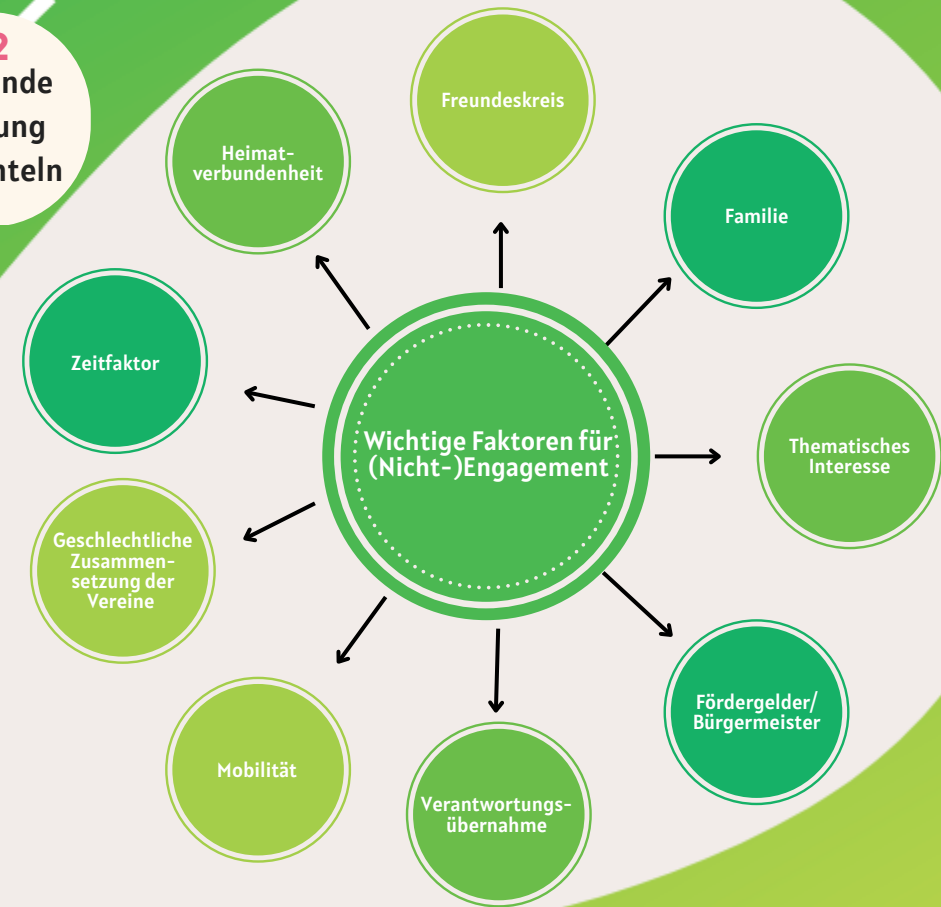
2
nde
ung
nteln

Freundeskreis

Heimatverbundenheit

Familie

Zeitfaktor

Wichtige Faktoren für (Nicht-)Engagement

Thematisches Interesse

Geschlechtliche Zusammensetzung der Vereine

Fördergelder/ Bürgermeister

Mobilität

Verantwortungsübernahme